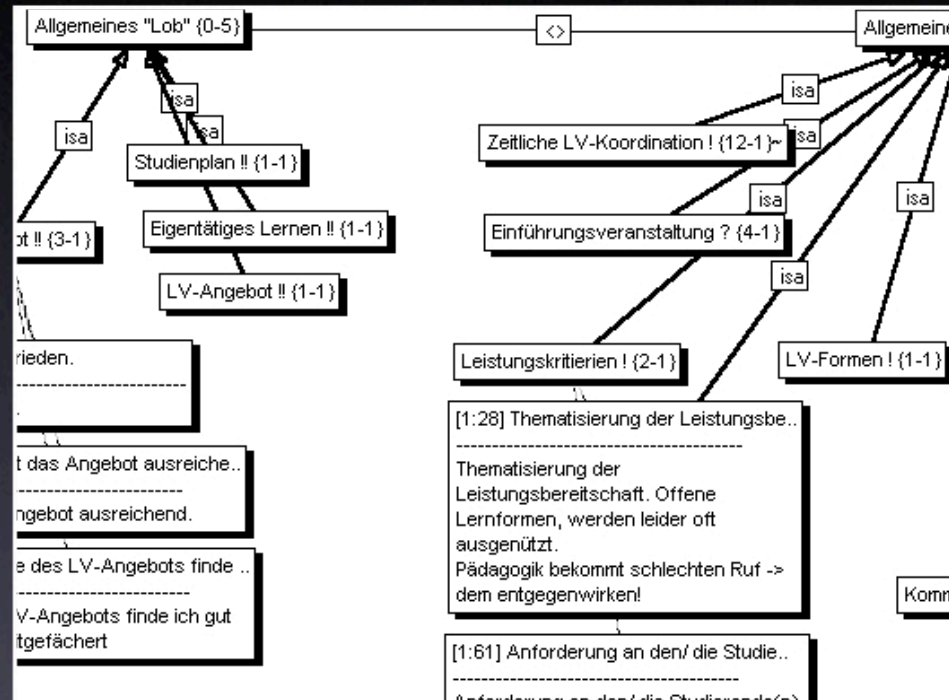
Allgemeines "Lob" {0-5}

<>

Allgemeine

isa

isa

isa

isa

Studienplan !! {1-1}

bt !! {3-1}

Eigentätiges Lernen !! {1-1}

LV-Angebot !! {1-1}

rieden.
------------------------
.

t das Angebot ausreiche..
------------------------
ngebot ausreichend.

e des LV-Angebots finde ..
------------------------
V-Angebots finde ich gut
tgefächert

isa

Zeitliche LV-Koordination ! {12-1}~

isa

isa

isa

Einführungsveranstaltung ? {4-1}

isa

Leistungskritierien ! {2-1}

LV-Formen ! {1-1}

[1:28] Thematisierung der Leistungsbe..
----------------------------------------
Thematisierung der Leistungsbereitschaft. Offene Lernformen, werden leider oft ausgenützt.
Pädagogik bekommt schlechten Ruf -> dem entgegenwirken!

Komm

[1:61] Anforderung an den/ die Studie..
----------------------------------------
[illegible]